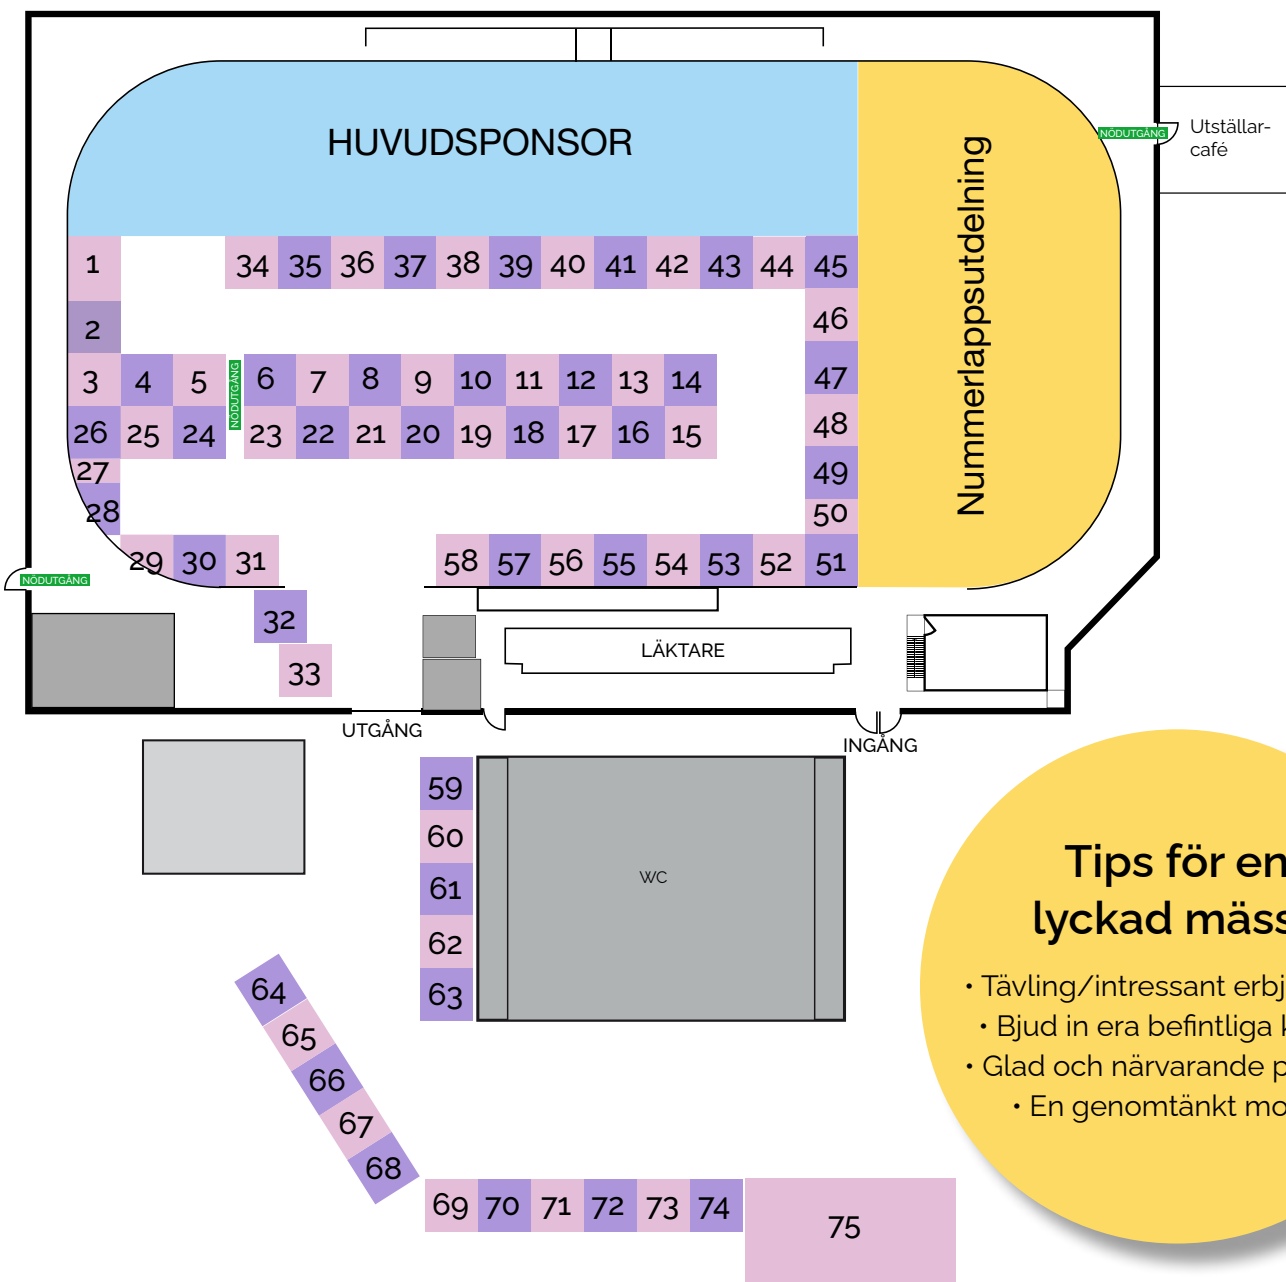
HUVUDSPONSOR

Nummerlappsutdelning

NÖDUTGÅNG

Utställar-
café

1

2

3 4 5

NÖDUTGÅNG

6 7 8 9 10 11 12 13 14

34 35 36 37 38 39 40 41 42 43 44 45

46

47

48

49

50

26 25 24

23 22 21 20 19 18 17 16 15

27

28

29 30 31

58 57 56 55 54 53 52 51

NÖDUTGÅNG

32

33

LÄKTARE

UTGÅNG

INGÅNG

59

60

61

62

63

WC

64

65

66

67

68

69 70 71 72 73 74

75

Tips för en
lyckad mäss

• Tävling/intressant erbj
• Bjud in era befintliga k
• Glad och närvarande p
• En genomtänkt mo